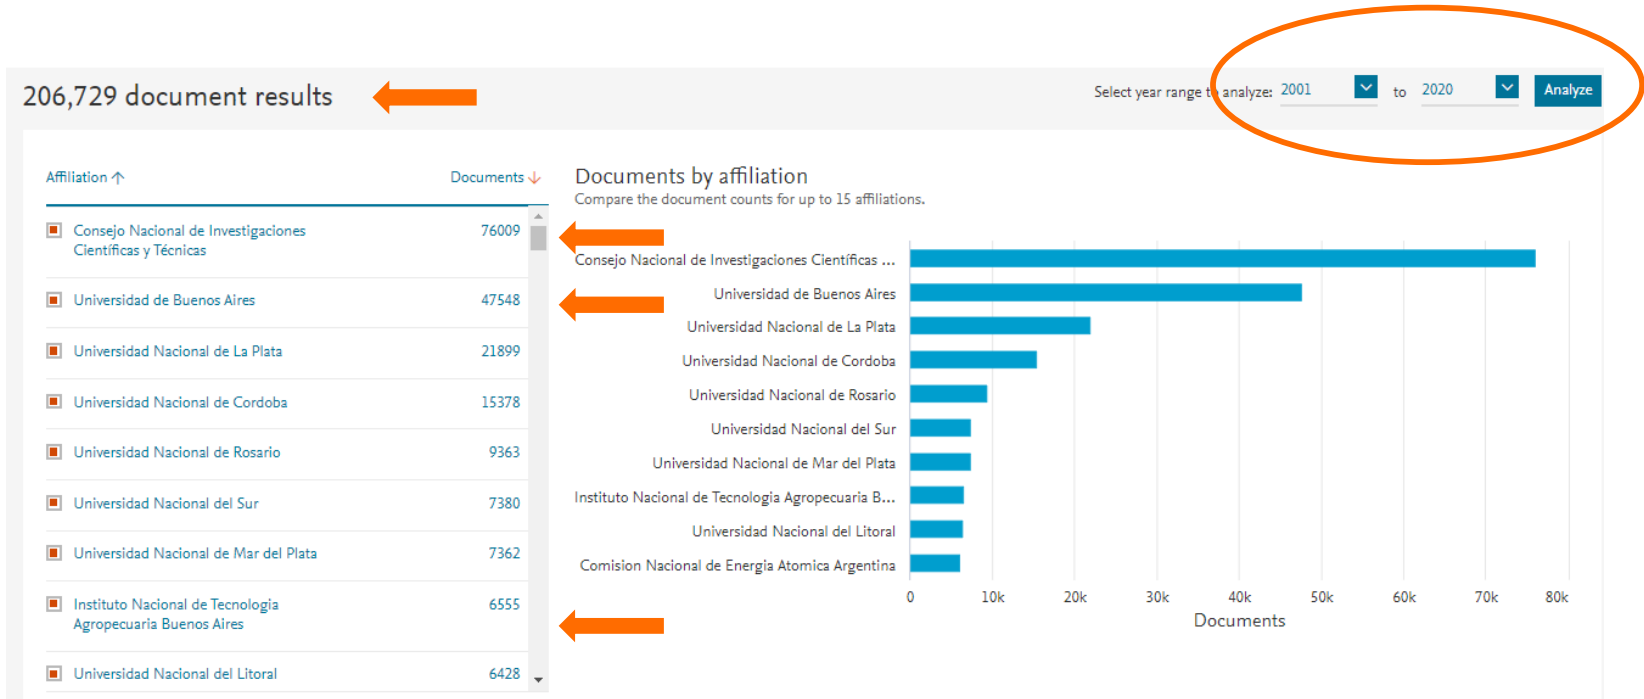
206,729 document results

Select year range t analyze: 2001 to 2020 Analyze

| Affiliation ↑ | Documents ↓ |
|---|---|
| Consejo Nacional de Investigaciones Científicas y Técnicas | 76009 |
| Universidad de Buenos Aires | 47548 |
| Universidad Nacional de La Plata | 21899 |
| Universidad Nacional de Cordoba | 15378 |
| Universidad Nacional de Rosario | 9363 |
| Universidad Nacional del Sur | 7380 |
| Universidad Nacional de Mar del Plata | 7362 |
| Instituto Nacional de Tecnologia Agropecuaria Buenos Aires | 6555 |
| Universidad Nacional del Litoral | 6428 |

Documents by affiliation
Compare the document counts for up to 15 affiliations.

Consejo Nacional de Investigaciones Científicas ...
Universidad de Buenos Aires
Universidad Nacional de La Plata
Universidad Nacional de Cordoba
Universidad Nacional de Rosario
Universidad Nacional del Sur
Universidad Nacional de Mar del Plata
Instituto Nacional de Tecnologia Agropecuaria B...
Universidad Nacional del Litoral
Comision Nacional de Energia Atomica Argentina

0 10k 20k 30k 40k 50k 60k 70k 80k
Documents